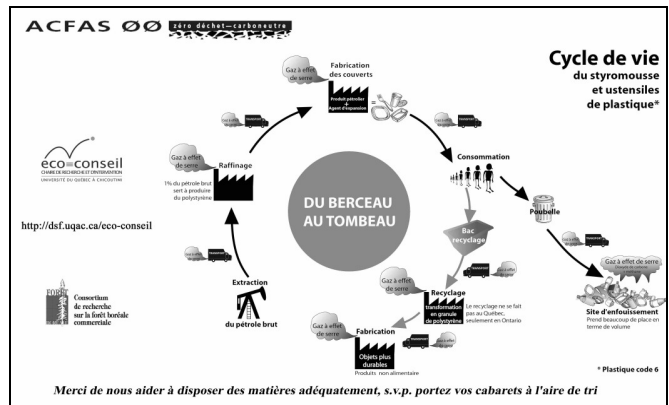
ACFAS ØØ zéro déchet—carboneutre

Cycle de vie du styromousse et ustensiles de plastique*

eco-conseil
CHAIRE DE RECHERCHE ET D'INTERVENTION
UNIVERSITÉ DU QUÉBEC À CHICOUTIMI

http://dsf.uqac.ca/eco-conseil

Consortium de recherche sur la forêt boréale commerciale

Gaz à effet de serre

Fabrication des couverts

Produit pétrolier + Agent d'expansion

Gaz à effet de serre

Raffinage

1% du pétrole brut sert à produire du polystyrène

DU BERCEAU AU TOMBEAU

Consommation

Bac recyclage

Poubelle

Gaz à effet de serre

Extraction

du pétrole brut

Gaz à effet de serre

Recyclage

transformation en granule de polystyrène

Le recyclage ne se fait pas au Québec, seulement en Ontario

Gaz à effet de serre

Site d'enfouissement

Prend beaucoup de place en terme de volume

Gaz à effet de serre

Fabrication

Objets plus durables

Produits non alimentaire

* Plastique code 6

Merci de nous aider à disposer des matières adéquatement, s.v.p. portez vos cabarets à l'aire de tri